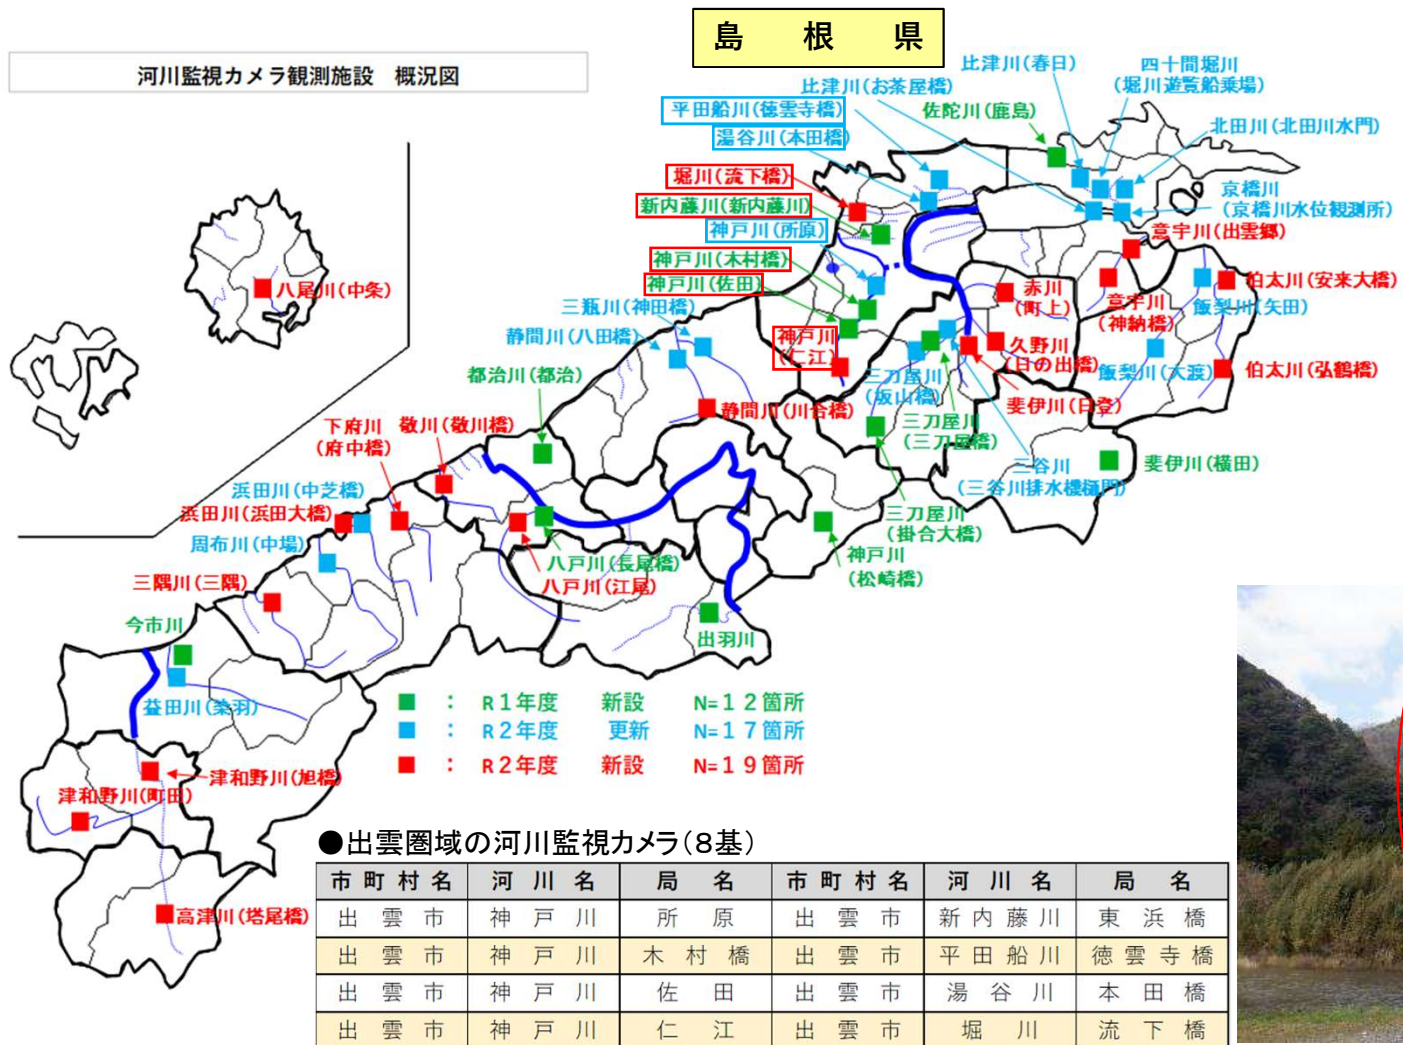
島　根　県

河川監視カメラ観測施設　概況図

八尾川（中条）

比津川（春日）
四十間堀川（堀川遊覧船乗場）
比津川（お茶屋橋）
平田船川（徳雲寺橋）
湯谷川（本田橋）
佐陀川（鹿島）
北田川（北田川水門）
堀川（流下橋）
新内藤川（新内藤川）
京橋川（京橋川水位観測所）
神戸川（所原）
意宇川（出雲郷）
神戸川（木村橋）
神戸川（佐田）
赤川（町上）
意宇川（神納橋）
飯梨川（矢田）
伯太川（安来大橋）
三瓶川（神田橋）
静間川（八田橋）
神戸川（仁江）
久野川（日の出橋）
飯梨川（大渡）
伯太川（弘鶴橋）
都治川（都治）
三刀屋川（坂山橋）
静間川（川合橋）
斐伊川（日登）
下府川（府中橋）
敬川（敬川橋）
三刀屋川（三刀屋橋）
三谷川（三谷川排水機樋門）
斐伊川（横田）
浜田川（中芝橋）
浜田川（浜田大橋）
三刀屋川（掛合大橋）
周布川（中場）
神戸川（松崎橋）
八戸川（長尾橋）
八戸川（江尾）
三隅川（三隅）
今市川
出羽川
益田川（染羽）
津和野川（旭橋）
津和野川（町田）
高津川（塔尾橋）

■　：　R１年度　新設　N=１２箇所
■　：　R２年度　更新　N=１７箇所
■　：　R２年度　新設　N=１９箇所

●出雲圏域の河川監視カメラ（８基）

| 市町村名 | 河川名 | 局名 | 市町村名 | 河川名 | 局名 |
|---|---|---|---|---|---|
| 出雲市 | 神戸川 | 所原 | 出雲市 | 新内藤川 | 東浜橋 |
| 出雲市 | 神戸川 | 木村橋 | 出雲市 | 平田船川 | 徳雲寺橋 |
| 出雲市 | 神戸川 | 佐田 | 出雲市 | 湯谷川 | 本田橋 |
| 出雲市 | 神戸川 | 仁江 | 出雲市 | 堀川 | 流下橋 |